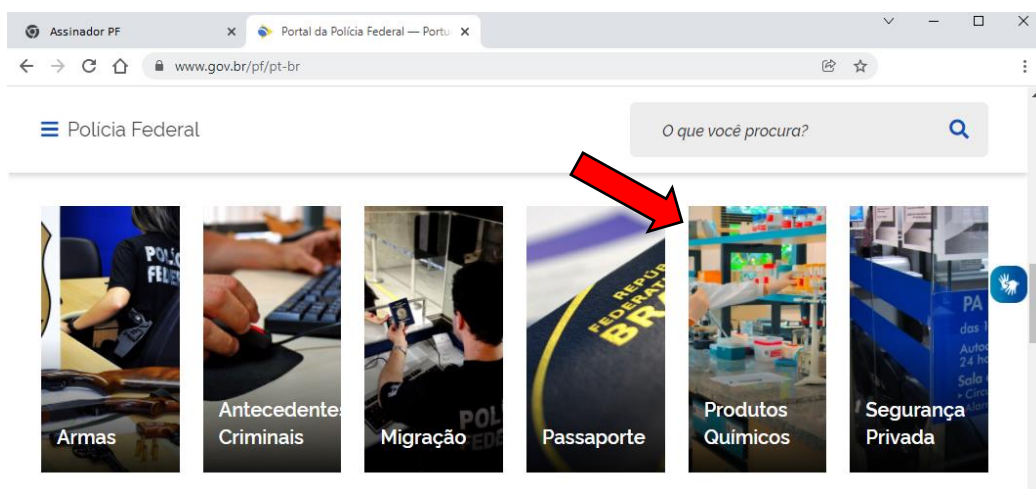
Assinador PF ×
Portal da Polícia Federal — Portu ×
www.gov.br/pf/pt-br

Polícia Federal

O que você procura?

POLÍ FEDE

Armas

Antecedentes Criminais

Migração

POLÍ FEDE

REPÚB FEDERATIVA BRA

Passaporte

Produtos Químicos

PA das 1 Autoa 24 h Sala

Segurança Privada